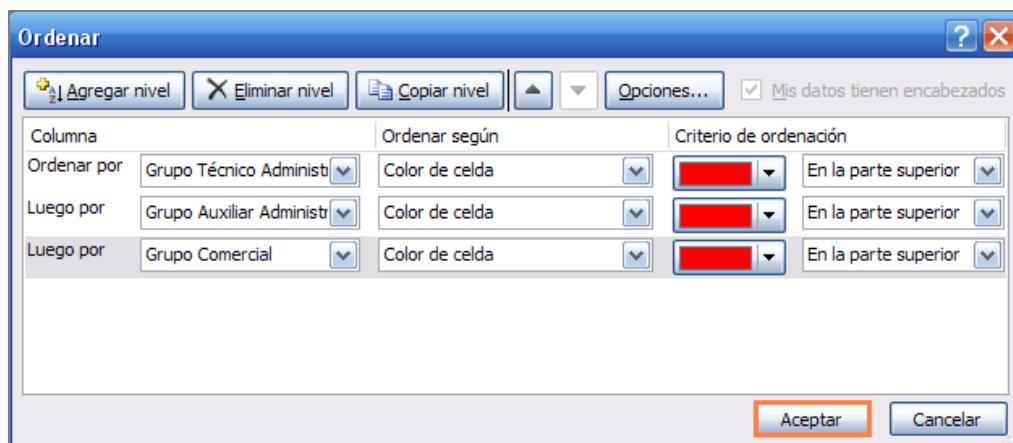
Ordenar

Agregar nivel | Eliminar nivel | Copiar nivel | Opciones... | Mis datos tienen encabezados

| Columna | | Ordenar según | Criterio de ordenación | |
|---|---|---|---|---|
| Ordenar por | Grupo Técnico Administ | Color de celda | | En la parte superior |
| Luego por | Grupo Auxiliar Administ | Color de celda | | En la parte superior |
| Luego por | Grupo Comercial | Color de celda | | En la parte superior |

Aceptar | Cancelar